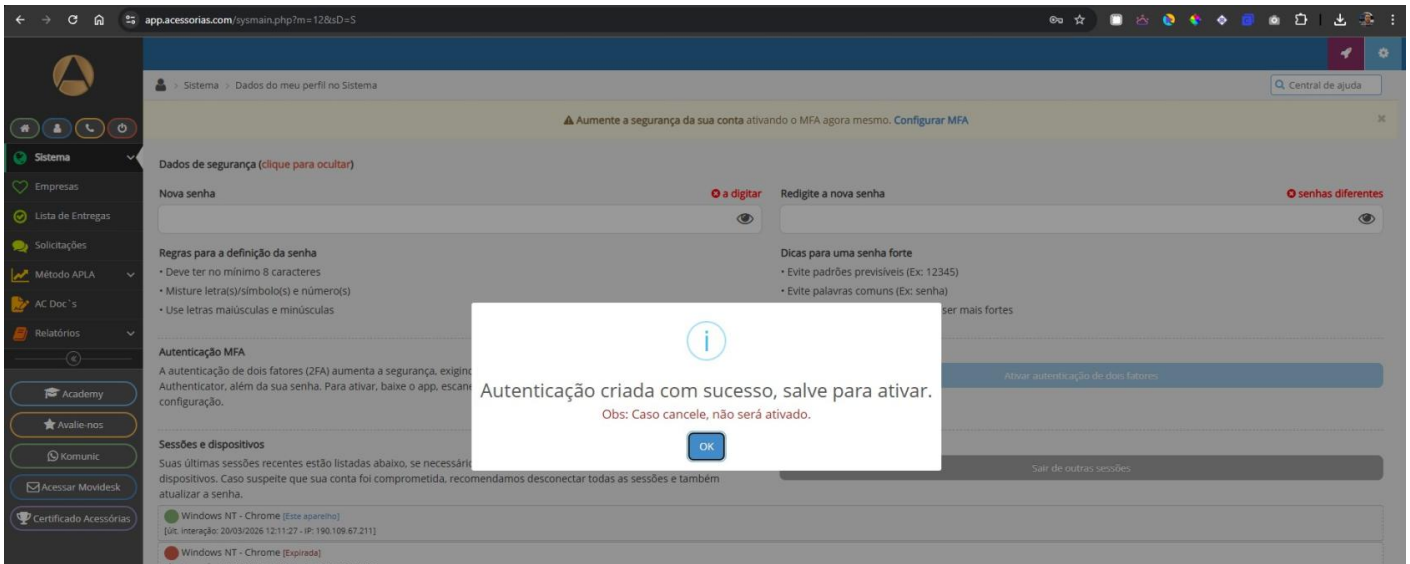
app.acessorias.com/sysmain.php?m=12&sD=S

Sistema > Dados do meu perfil no Sistema

Central de ajuda

⚠ Aumente a segurança da sua conta ativando o MFA agora mesmo. Configurar MFA

Sistema
Empresas
Lista de Entregas
Solicitações
Método APLA
AC Doc´s
Relatórios

Academy
Avalie-nos
Komunic
Acessar Movidesk
Certificado Acessórias

Dados de segurança (clique para ocultar)

Nova senha
a digitar

Redigite a nova senha
senhas diferentes

Regras para a definição da senha
• Deve ter no mínimo 8 caracteres
• Misture letra(s)/símbolo(s) e número(s)
• Use letras maiúsculas e minúsculas

Dicas para uma senha forte
• Evite padrões previsíveis (Ex: 12345)
• Evite palavras comuns (Ex: senha)
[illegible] ser mais fortes

Autenticação MFA
A autenticação de dois fatores (2FA) aumenta a segurança, exigin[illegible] Authenticator, além da sua senha. Para ativar, baixe o app, escane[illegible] configuração.

Ativar autenticação de dois fatores

Sessões e dispositivos
Suas últimas sessões recentes estão listadas abaixo, se necessári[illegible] dispositivos. Caso suspeite que sua conta foi comprometida, recomendamos desconectar todas as sessões e também atualizar a senha.

Sair de outras sessões

Windows NT - Chrome [Este aparelho]
[Últ. interação: 20/03/2026 12:11:27 - IP: 190.109.67.211]

Windows NT - Chrome [Expirada]

i

Autenticação criada com sucesso, salve para ativar.

Obs: Caso cancele, não será ativado.

OK